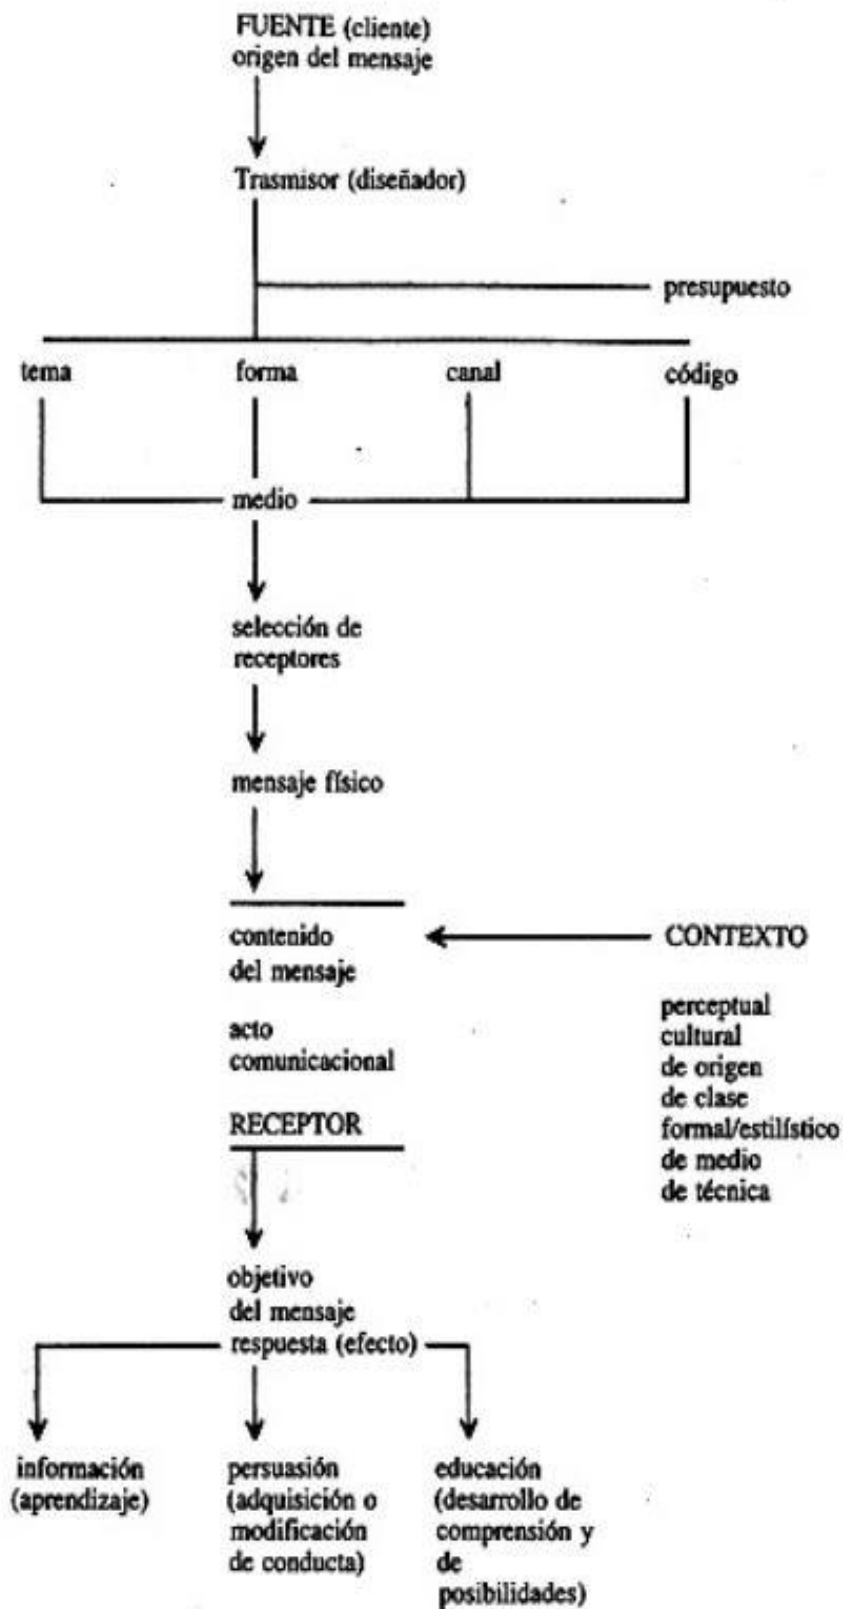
FUENTE (cliente)
origen del mensaje

Trasmisor (diseñador)

presupuesto

tema

forma

canal

código

medio

selección de receptores

mensaje físico

contenido del mensaje

CONTEXTO

perceptual
cultural
de origen
de clase
formal/estilístico
de medio
de técnica

acto comunicacional

RECEPTOR

objetivo del mensaje
respuesta (efecto)

información (aprendizaje)

persuasión (adquisición o modificación de conducta)

educación (desarrollo de comprensión y de posibilidades)